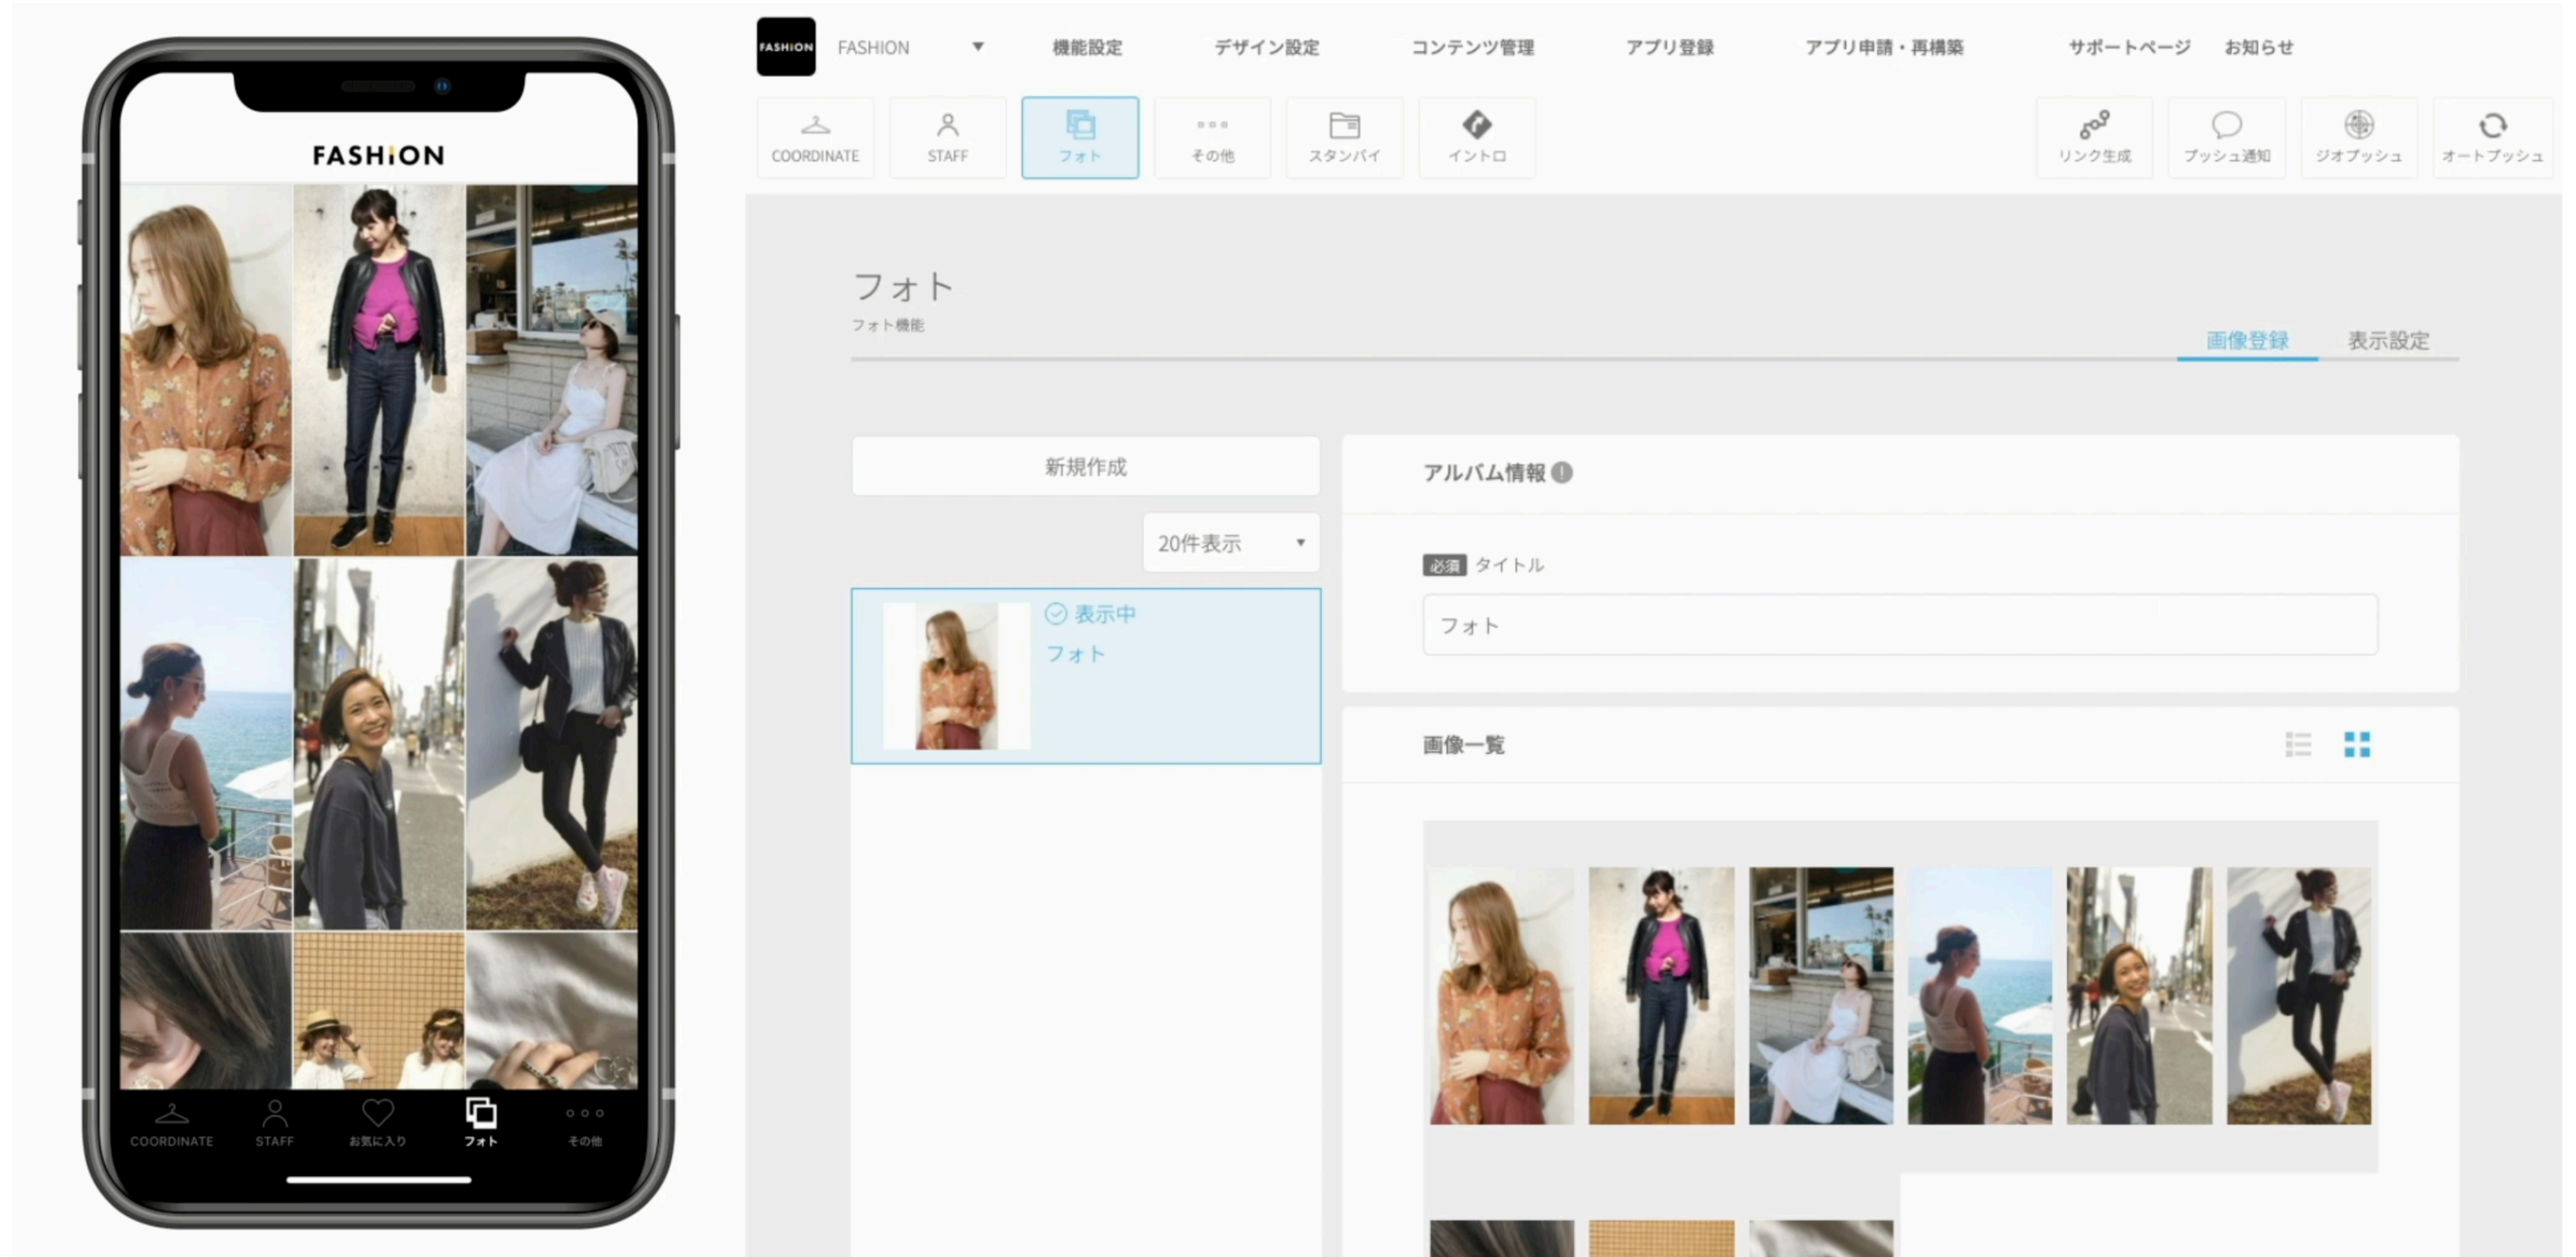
FASHION

COORDINATE STAFF お気に入り フォト その他

FASHION
FASHION ▼ 機能設定 デザイン設定 コンテンツ管理 アプリ登録 アプリ申請・再構築 サポートページ お知らせ

COORDINATE STAFF フォト その他 スタンバイ イントロ リンク生成 プッシュ通知 ジオプッシュ オートプッシュ

フォト
フォト機能

画像登録 表示設定

新規作成

20件表示 ▾

表示中
フォト

アルバム情報

必須 タイトル

フォト

画像一覧